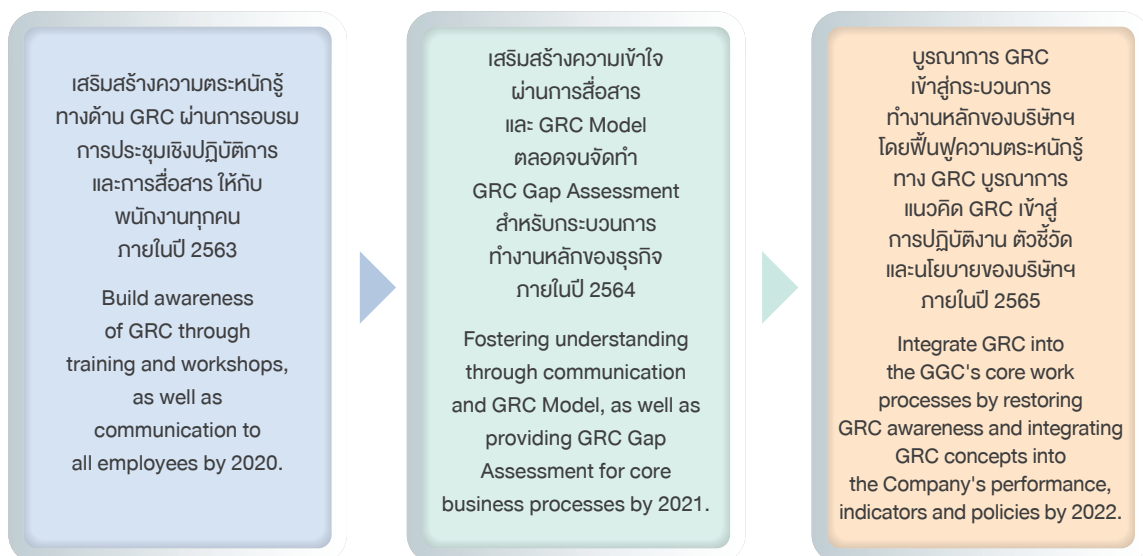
เสริมสร้างความตระหนักรู้ ทางด้าน GRC ผ่านการอบรม การประชุมเชิงปฏิบัติการ และการสื่อสาร ให้กับ พนักงานทุกคน ภายในปี 2563

Build awareness of GRC through training and workshops, as well as communication to all employees by 2020.

เสริมสร้างความเข้าใจ ผ่านการสื่อสาร และ GRC Model ตลอดจนจัดทำ GRC Gap Assessment สำหรับกระบวนการ ทำงานหลักของธุรกิจ ภายในปี 2564

Fostering understanding through communication and GRC Model, as well as providing GRC Gap Assessment for core business processes by 2021.

บูรณาการ GRC เข้าสู่กระบวนการ ทำงานหลักของบริษัทฯ โดยฟื้นฟูความตระหนักรู้ ทาง GRC บูรณาการ แนวคิด GRC เข้าสู่ การปฏิบัติงาน ตัวชี้วัด และนโยบายของบริษัทฯ ภายในปี 2565

Integrate GRC into the GGC's core work processes by restoring GRC awareness and integrating GRC concepts into the Company's performance, indicators and policies by 2022.